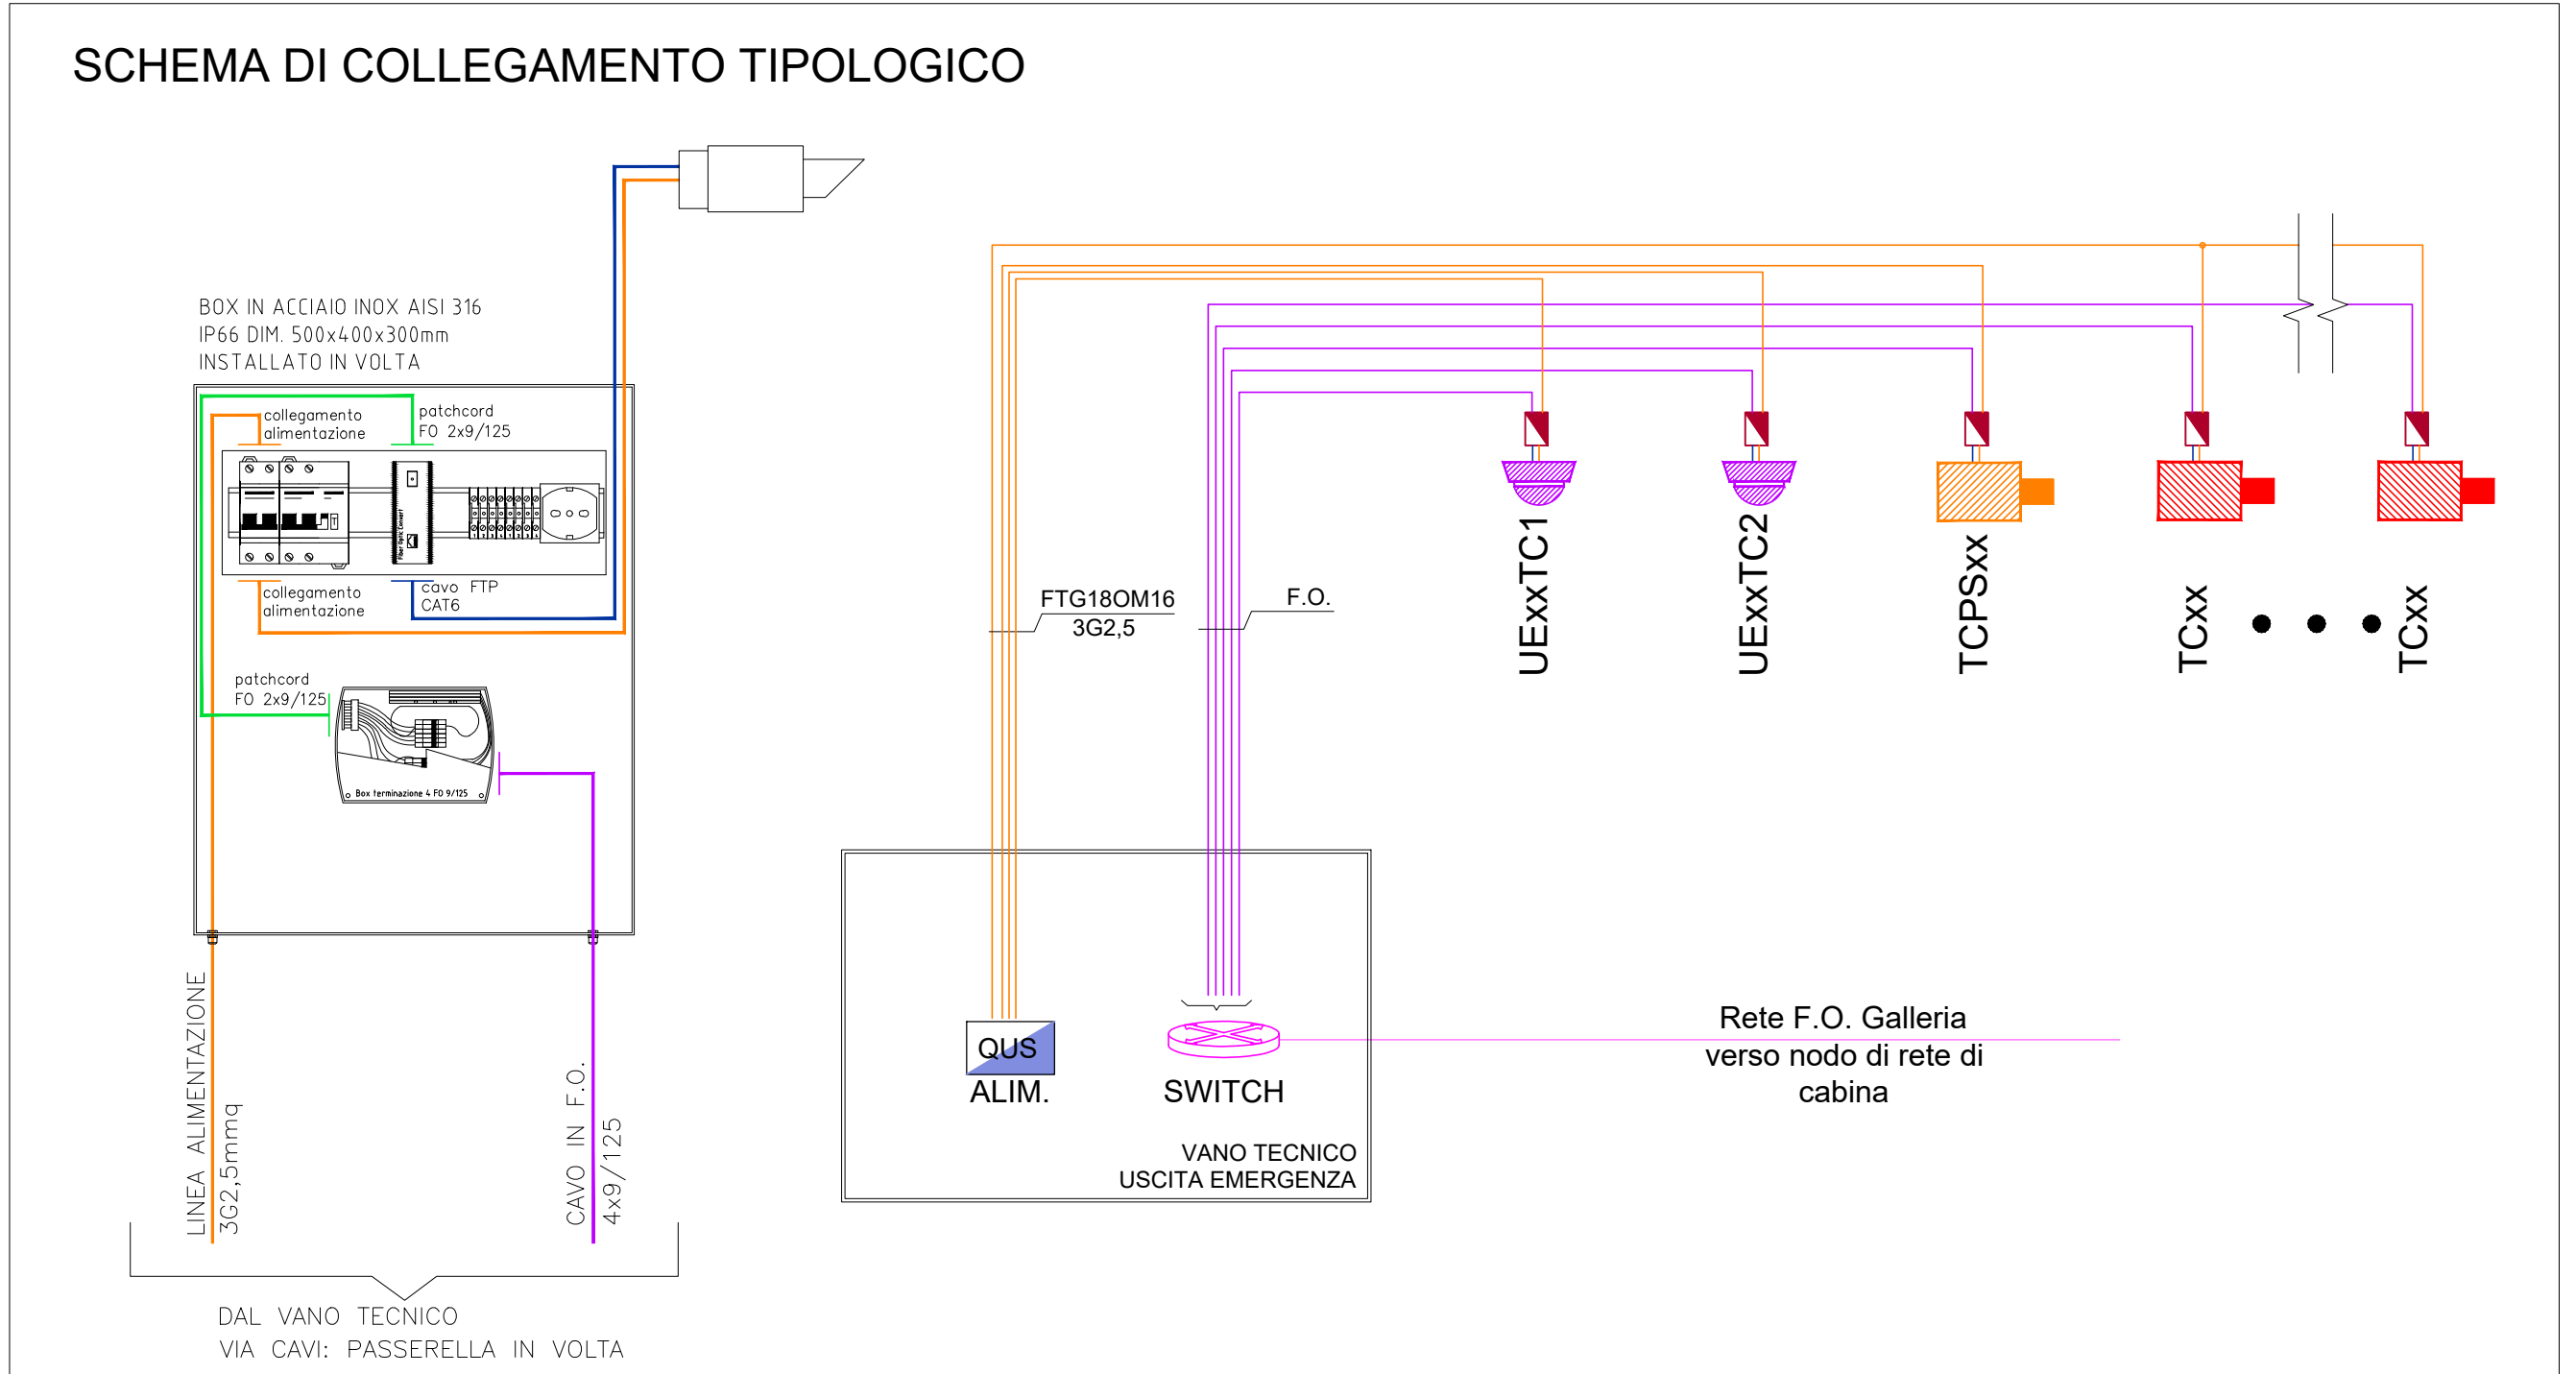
SCHEMA DI COLLEGAMENTO TIPOLOGICO

BOX IN ACCIAIO INOX AISI 316
IP66 DIM. 500x400x300mm
INSTALLATO IN VOLTA

collegamento alimentazione

patchcord FO 2x9/125

Fiber Optic Convert

collegamento alimentazione

cavo FTP CAT6

patchcord FO 2x9/125

Box terminazione 4 FO 9/125

LINEA ALIMENTAZIONE 3G2,5mmq

CAVO IN F.O. 4x9/125

DAL VANO TECNICO
VIA CAVI: PASSERELLA IN VOLTA

FTG18OM16 3G2,5

F.O.

UExxTC1

UExxTC2

TCPSxx

TCxx

TCxx

QUS

ALIM.

SWITCH

VANO TECNICO
USCITA EMERGENZA

Rete F.O. Galleria verso nodo di rete di cabina